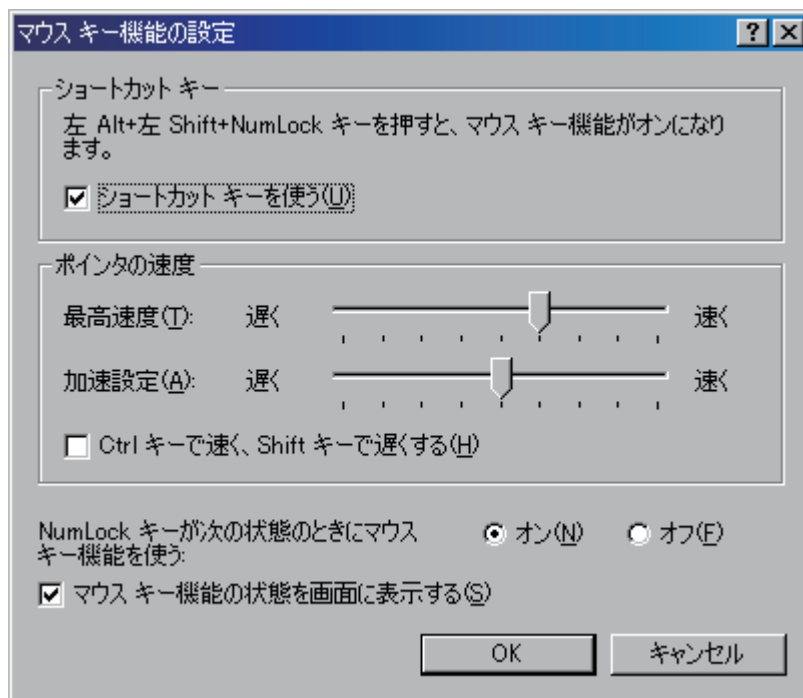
マウス キー機能の設定

?
X

ショートカット キー

左 Alt+左 Shift+NumLock キーを押すと、マウス キー機能がオンになります。

☑ ショートカット キーを使う(U)

ポインタの速度

最高速度(T): 遅く 速く

加速設定(A): 遅く 速く

☐ Ctrl キーで速く、Shift キーで遅くする(H)

NumLock キーが次の状態のときにマウス キー機能を使う:

◉ オン(N) ○ オフ(F)

☑ マウス キー機能の状態を画面に表示する(S)

OK

キャンセル